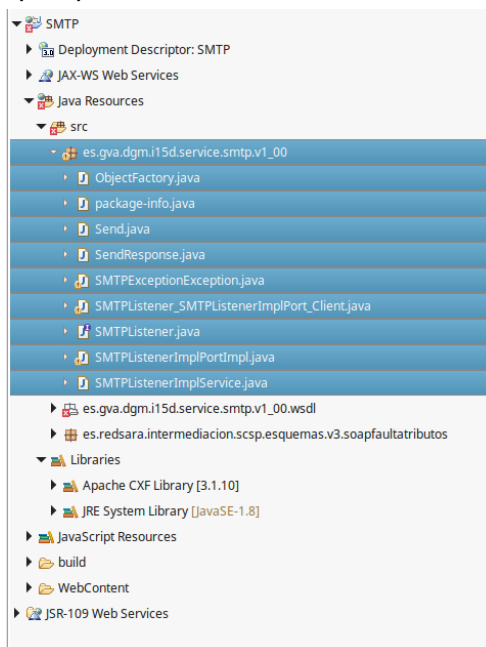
SMTP
Deployment Descriptor: SMTP
JAX-WS Web Services
Java Resources
src
es.gva.dgm.i15d.service.smtp.v1_00
ObjectFactory.java
package-info.java
Send.java
SendResponse.java
SMTPExceptionException.java
SMTPListener_SMTPListenerImplPort_Client.java
SMTPListener.java
SMTPListenerImplPortImpl.java
SMTPListenerImplService.java
es.gva.dgm.i15d.service.smtp.v1_00.wsdl
es.redsara.intermediacion.scsp.esquemas.v3.soapfaultatributos
Libraries
Apache CXF Library [3.1.10]
JRE System Library [JavaSE-1.8]
JavaScript Resources
build
WebContent
JSR-109 Web Services